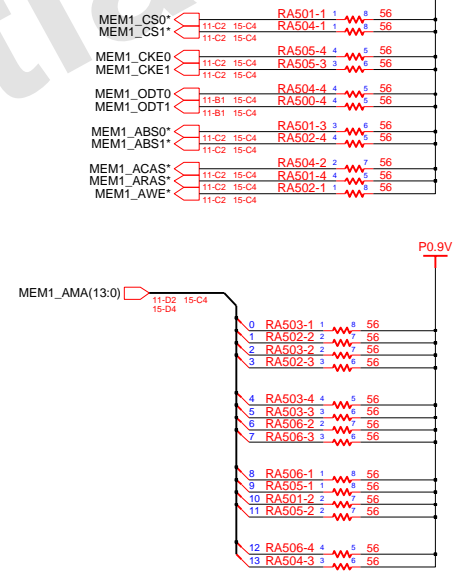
MEM1_CS0*
MEM1_CS1*
11-C2 15-C4
11-C2 15-C4
RA501-1 1 8 56
RA504-1 1 8 56

MEM1_CKE0
MEM1_CKE1
11-C2 15-C4
11-C2 15-C4
RA505-4 4 5 56
RA505-3 3 6 56

MEM1_ODT0
MEM1_ODT1
11-B1 15-C4
11-B1 15-C4
RA504-4 4 5 56
RA500-4 4 5 56

MEM1_ABS0*
MEM1_ABS1*
11-C2 15-C4
11-C2 15-C4
RA501-3 3 6 56
RA502-4 4 5 56

MEM1_ACAS*
MEM1_ARAS*
MEM1_AWE*
11-C2 15-C4
11-C2 15-C4
11-C2 15-C4
11-C2 15-C4
RA504-2 2 7 56
RA501-4 4 5 56
RA502-1 1 8 56

P0.9V

MEM1_AMA(13:0)
11-D2 15-C4
15-D4

0 RA503-1 1 8 56
1 RA502-2 2 7 56
2 RA503-2 2 7 56
3 RA502-3 3 6 56

4 RA503-4 4 5 56
5 RA503-3 3 6 56
6 RA506-2 2 7 56
7 RA506-3 3 6 56

8 RA506-1 1 8 56
9 RA505-1 1 8 56
10 RA501-2 2 7 56
11 RA505-2 2 7 56

12 RA506-4 4 5 56
13 RA504-3 3 6 56